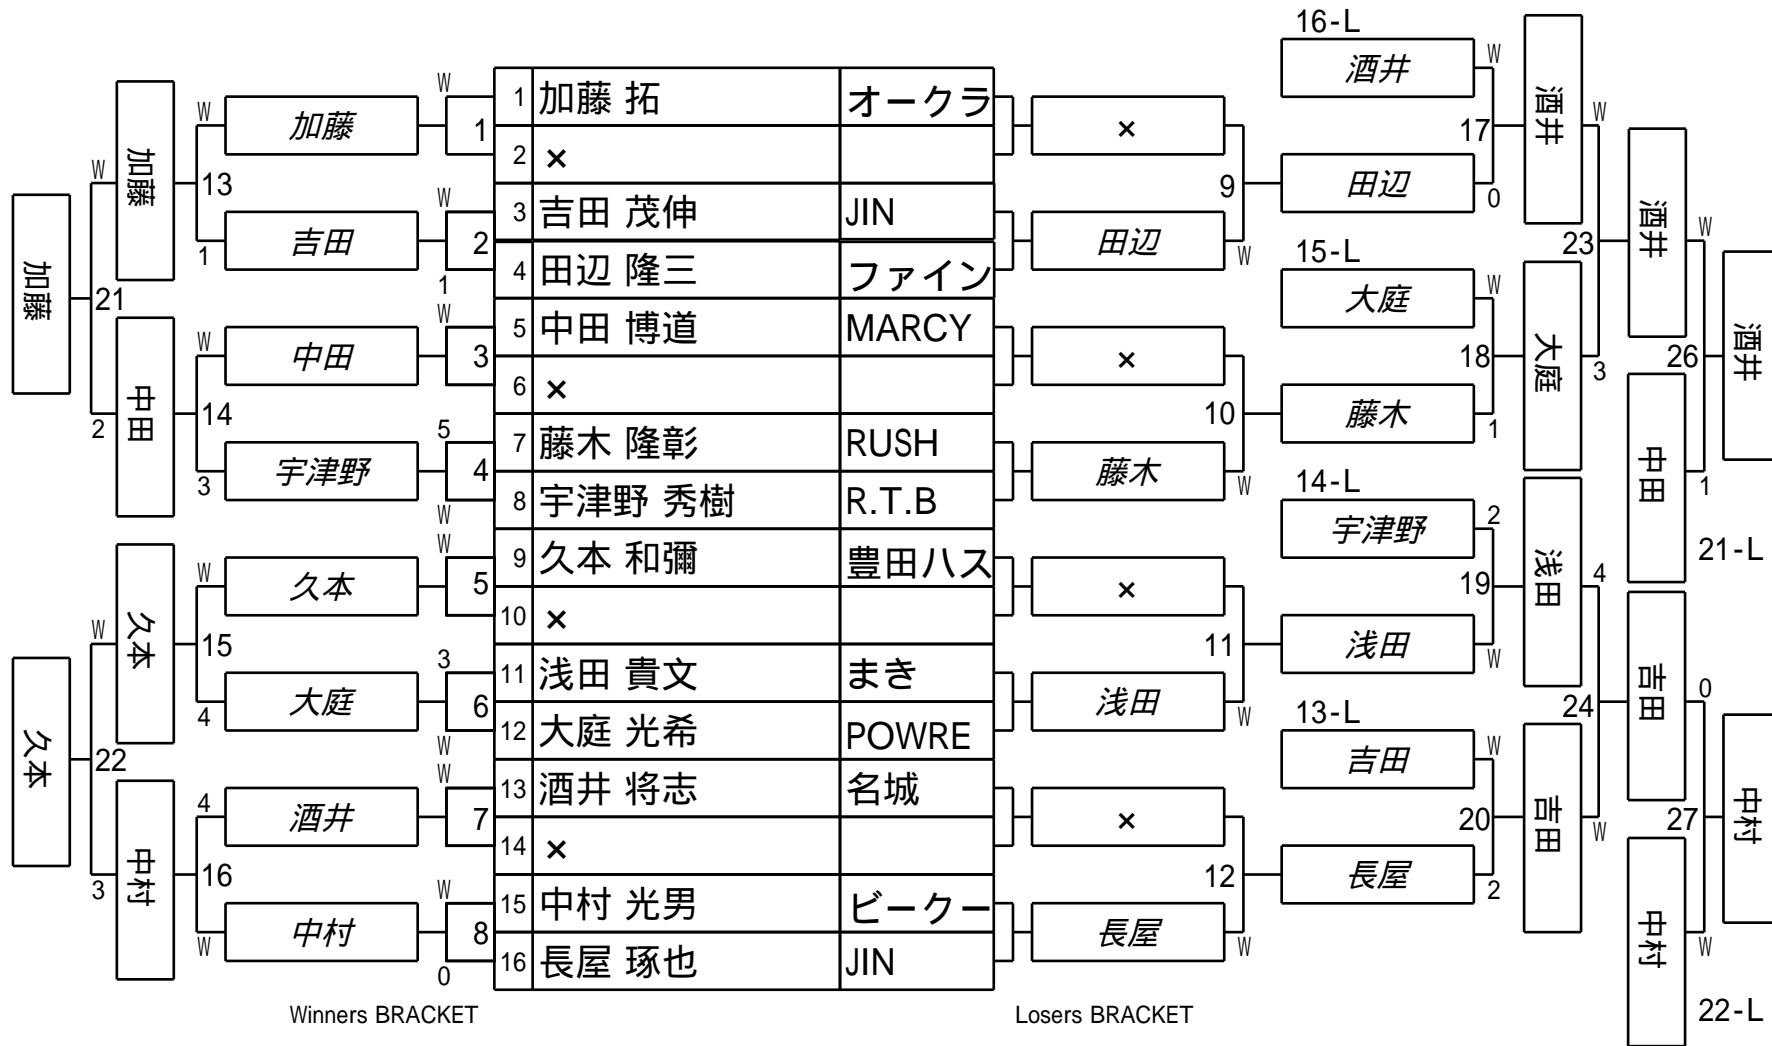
| | | |
|---|---|---|
| 1 | 加藤 拓 | オークラ |
| 2 | × | |
| 3 | 吉田 茂伸 | JIN |
| 4 | 田辺 隆三 | ファイン |
| 5 | 中田 博道 | MARCY |
| 6 | × | |
| 7 | 藤木 隆彰 | RUSH |
| 8 | 宇津野 秀樹 | R.T.B |
| 9 | 久本 和彌 | 豊田ハス |
| 10 | × | |
| 11 | 浅田 貴文 | まき |
| 12 | 大庭 光希 | POWRE |
| 13 | 酒井 将志 | 名城 |
| 14 | × | |
| 15 | 中村 光男 | ビークー |
| 16 | 長屋 琢也 | JIN |

W 1 加藤 W 13 加藤 1 吉田 2 1 W 21 加藤
W 3 中田 W 14 中田 2 3 宇津野 4 5 W
W 5 久本 W 15 久本 3 4 大庭 6 W
W 22 久本 3
4 酒井 7 W 16 中村 3 W 中村 8 W 0

Winners BRACKET

× 9 田辺 W
× 10 藤木 W
× 11 浅田 W
× 12 長屋 W

Losers BRACKET

16-L 酒井 W 17 田辺 0 酒井 W 23 3 酒井 W
15-L 大庭 W 18 藤木 1 大庭
26 酒井 中田 1 21-L
14-L 宇津野 2 19 浅田 W 浅田 4
24 吉田 0
13-L 吉田 W 20 長屋 2 吉田 W
27 中村 中村 W 22-L